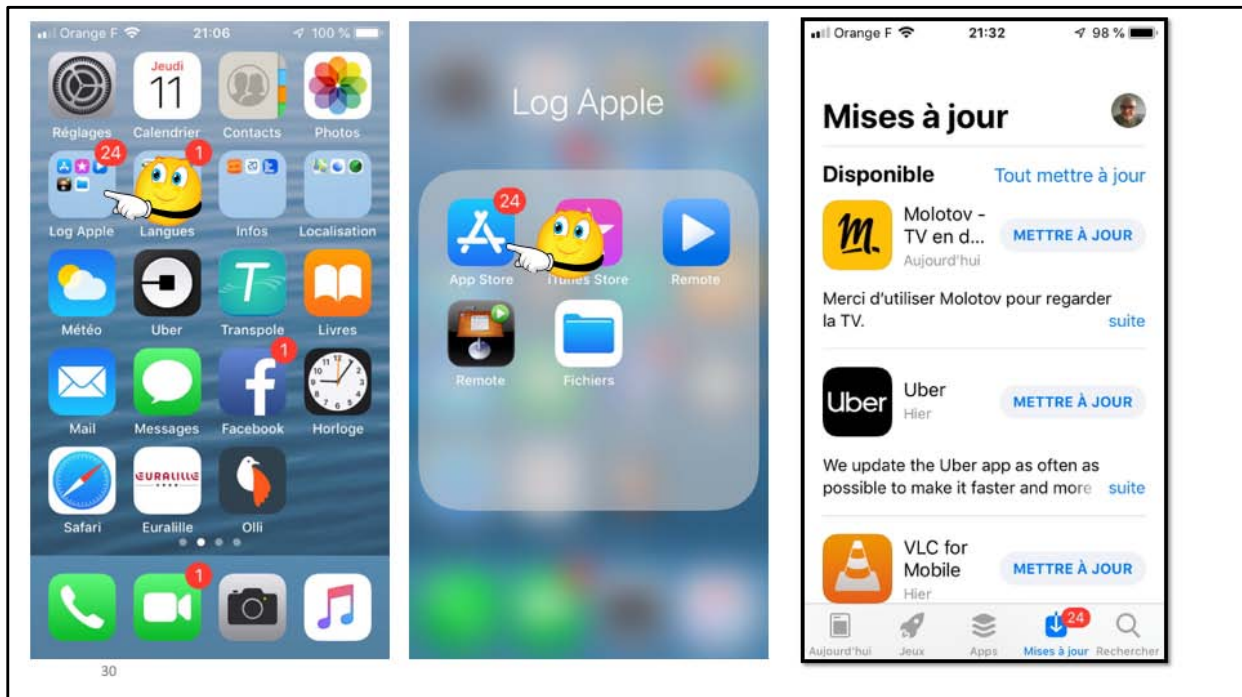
Orange F 21:06 100 %

Jeudi 11

Réglages Calendrier Contacts Photos

24 1

Log Apple Langues Infos Localisation

Météo Uber Transpole Livres

1

Mail Messages Facebook Horloge

EURALILLE

Safari Euralille Olli

1

30

Log Apple

24

App Store iTunes Store Remote

Remote Fichiers

Orange F 21:32 98 %

Mises à jour

Disponible Tout mettre à jour

Molotov - TV en d...
Aujourd'hui
METTRE À JOUR

Merci d'utiliser Molotov pour regarder la TV. suite

Uber
Uber
Hier
METTRE À JOUR

We update the Uber app as often as possible to make it faster and more suite

VLC for Mobile
Hier
METTRE À JOUR

24

Aujourd'hui Jeux Apps Mises à jour Rechercher